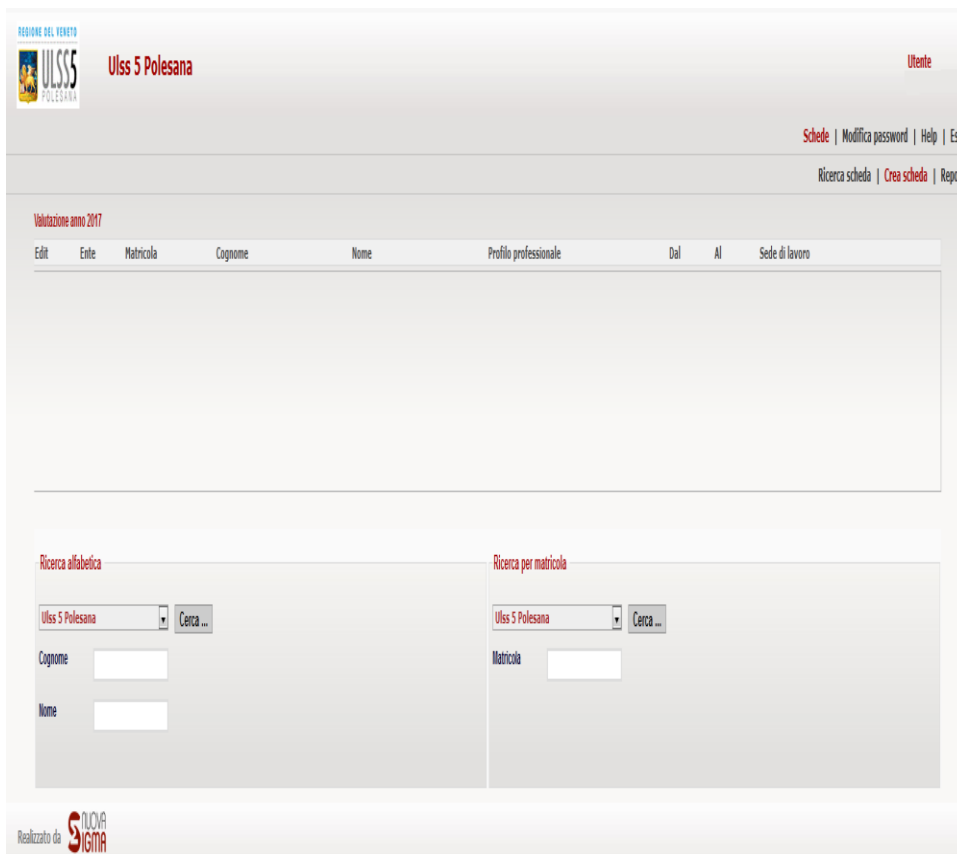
REGIONE DEL VENETO
ULSS5 POLESANA

Ulss 5 Polesana

Utente

Schede | Modifica password | Help | Es

Ricerca scheda | Crea scheda | Repo

Valutazione anno 2017

| Edit | Ente | Matricola | Cognome | Nome | Profilo professionale | Dal | Al | Sede di lavoro |
|---|---|---|---|---|---|---|---|---|

Ricerca alfabetica

Ulss 5 Polesana
Cerca ...

Cognome

Nome

Ricerca per matricola

Ulss 5 Polesana
Cerca ...

Matricola

Realizzato da NUOVA SIGMA